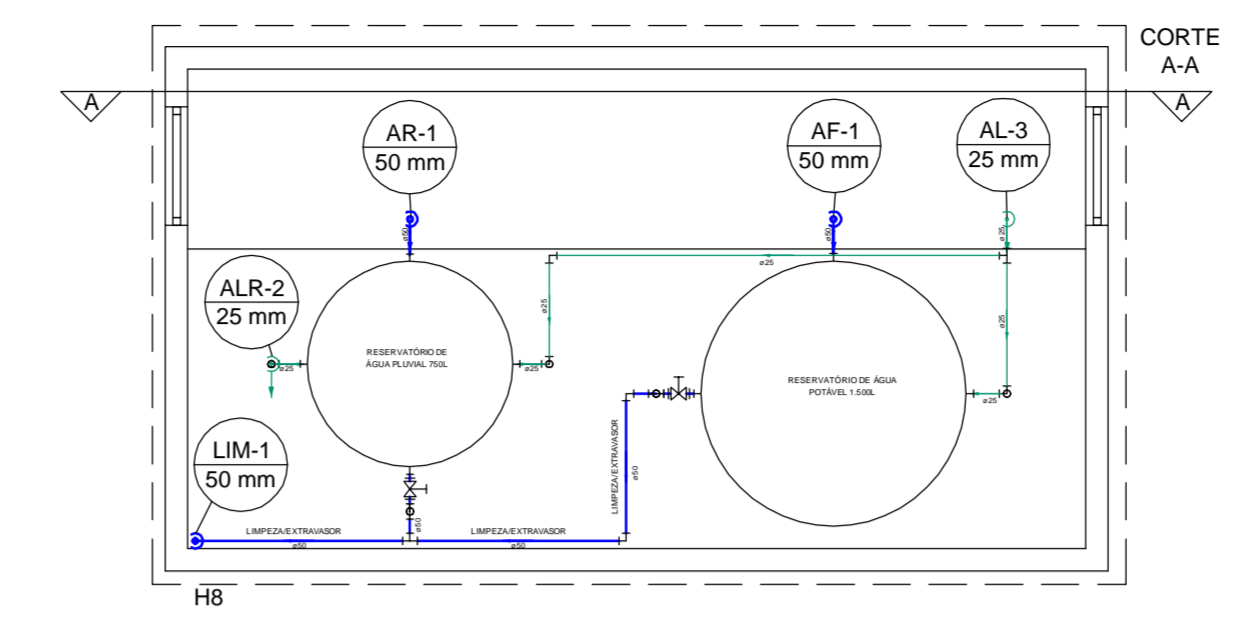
CORTE A-A

A

A

AR-1
50 mm

AF-1
50 mm

AL-3
25 mm

ALR-2
25 mm

LIM-1
50 mm

ø50

ø50

ø25

ø25

ø25

ø25

ø25

ø25

ø25

RESERVATÓRIO DE ÁGUA PLUVIAL 750L

RESERVATÓRIO DE ÁGUA POTÁVEL 1.500L

LIMPEZA/EXTRAVASOR

ø50

ø50

LIMPEZA/EXTRAVASOR

ø50

LIMPEZA/EXTRAVASOR

ø50

H8